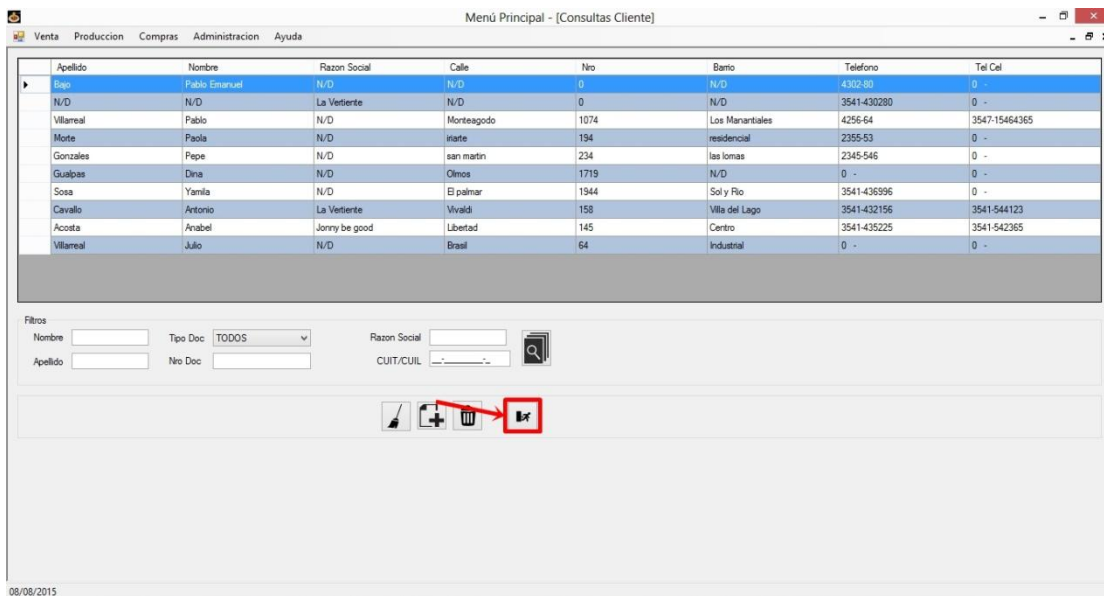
Menú Principal - [Consultas Cliente]

Venta Produccion Compras Administracion Ayuda

| Apellido | Nombre | Razon Social | Calle | Nro | Barrio | Telefono | Tel Cel |
|---|---|---|---|---|---|---|---|
| Bajo | Pablo Emanuel | N/D | N/D | 0 | N/D | 4302-80 | 0 - |
| N/D | N/D | La Vertiente | N/D | 0 | N/D | 3541-430280 | 0 - |
| Villarreal | Pablo | N/D | Monteagodo | 1074 | Los Manantiales | 4256-64 | 3547-15464365 |
| Morte | Paola | N/D | iriarte | 194 | residencial | 2355-53 | 0 - |
| Gonzales | Pepe | N/D | san martin | 234 | las lomas | 2345-546 | 0 - |
| Gualpas | Dina | N/D | Olmos | 1719 | N/D | 0 - | 0 - |
| Sosa | Yamila | N/D | El palmar | 1944 | Sol y Rio | 3541-436996 | 0 - |
| Cavallo | Antonio | La Vertiente | Vivaldi | 158 | Villa del Lago | 3541-432156 | 3541-544123 |
| Acosta | Anabel | Jonny be good | Libertad | 145 | Centro | 3541-435225 | 3541-542365 |
| Villarreal | Julio | N/D | Brasil | 64 | Industrial | 0 - | 0 - |

Filtros
Nombre
Tipo Doc TODOS
Razon Social
Apellido
Nro Doc
CUIT/CUIL __-________-_

08/08/2015